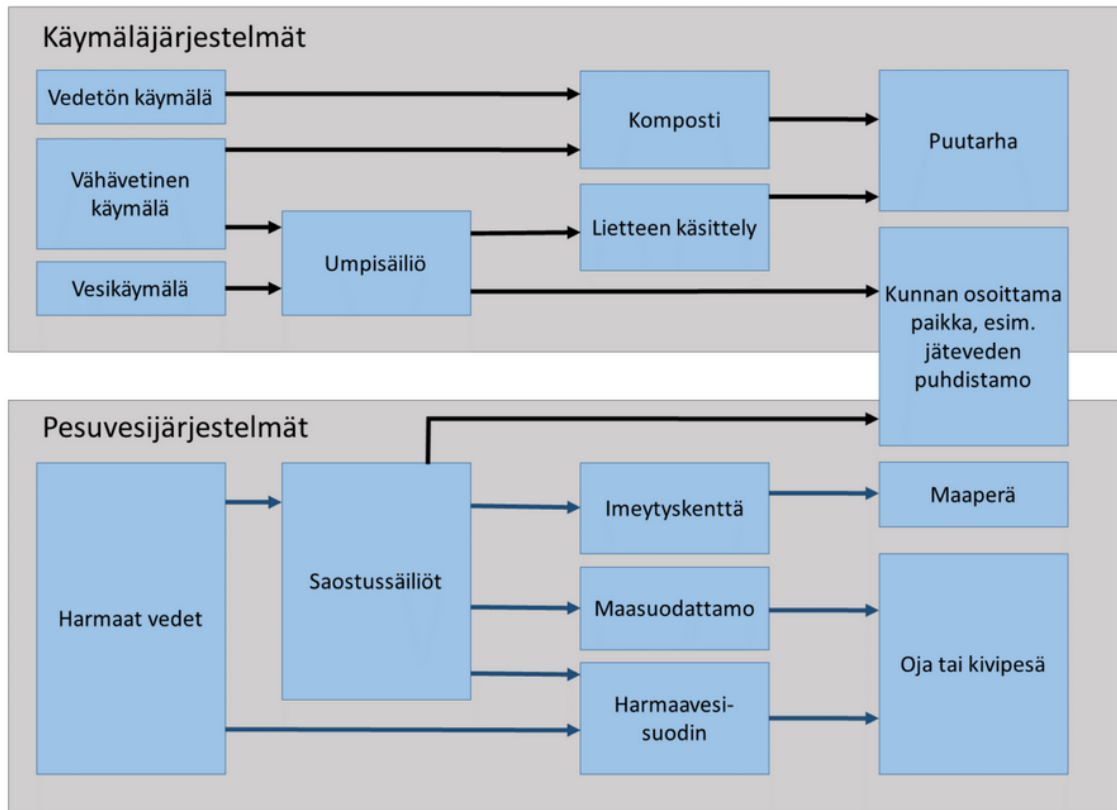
Käymäläjärjestelmät

Vedetön käymälä

Vähävetinen käymälä

Vesikäymälä

Umpisäiliö

Komposti

Lietteen käsittely

Puutarha

Kunnan osoittama paikka, esim. jäteveden puhdistamo

Pesuvesijärjestelmät

Harmaat vedet

Saostussäiliöt

Imeytyskenttä

Maasuodattamo

Harmaavesi-suodin

Maaperä

Oja tai kivipesä